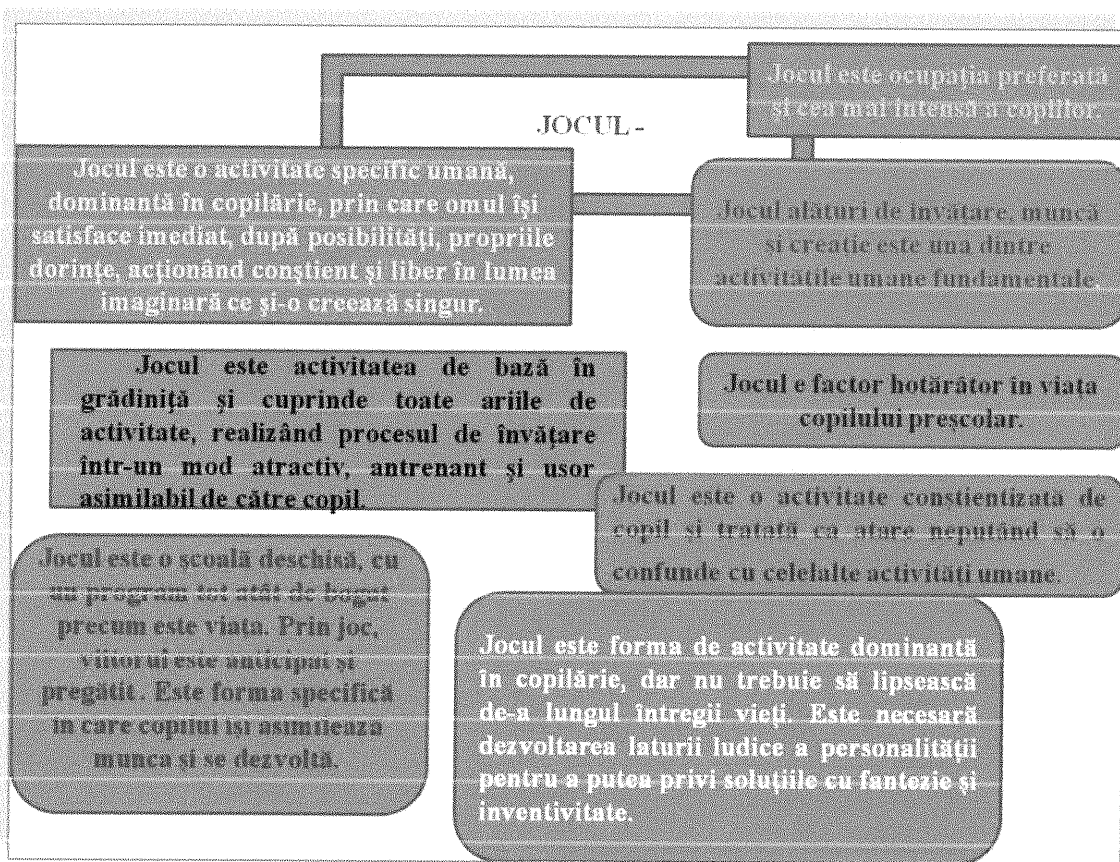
JOCUL -

Jocul este ocupația preferată și cea mai intensă a copiilor.

Jocul este o activitate specific umană, dominantă în copilărie, prin care omul își satisface imediat, după posibilități, propriile dorințe, acționând conștient și liber în lumea imaginară ce și-o creează singur.

Jocul alături de învățare, muncă și creație este una dintre activitățile umane fundamentale.

Jocul este activitatea de bază în grădiniță și cuprinde toate ariile de activitate, realizând procesul de învățare într-un mod atractiv, antrenant și usor asimilabil de către copil.

Jocul e factor hotărâtor în viata copilului prescolar.

Jocul este o activitate constientizata de copil și tratată ca atare neputând să o confunde cu celelalte activități umane.

Jocul este o școală deschisă, cu un program tot atât de bogat precum este viata. Prin joc, viitorul este anticipat și pregătit . Este forma specifică în care copilul isi asimileaza munca si se dezvoltă.

Jocul este forma de activitate dominantă în copilărie, dar nu trebuie să lipsească de-a lungul întregii vieți. Este necesară dezvoltarea laturii ludice a personalității pentru a putea privi soluțiile cu fantezie și inventivitate.